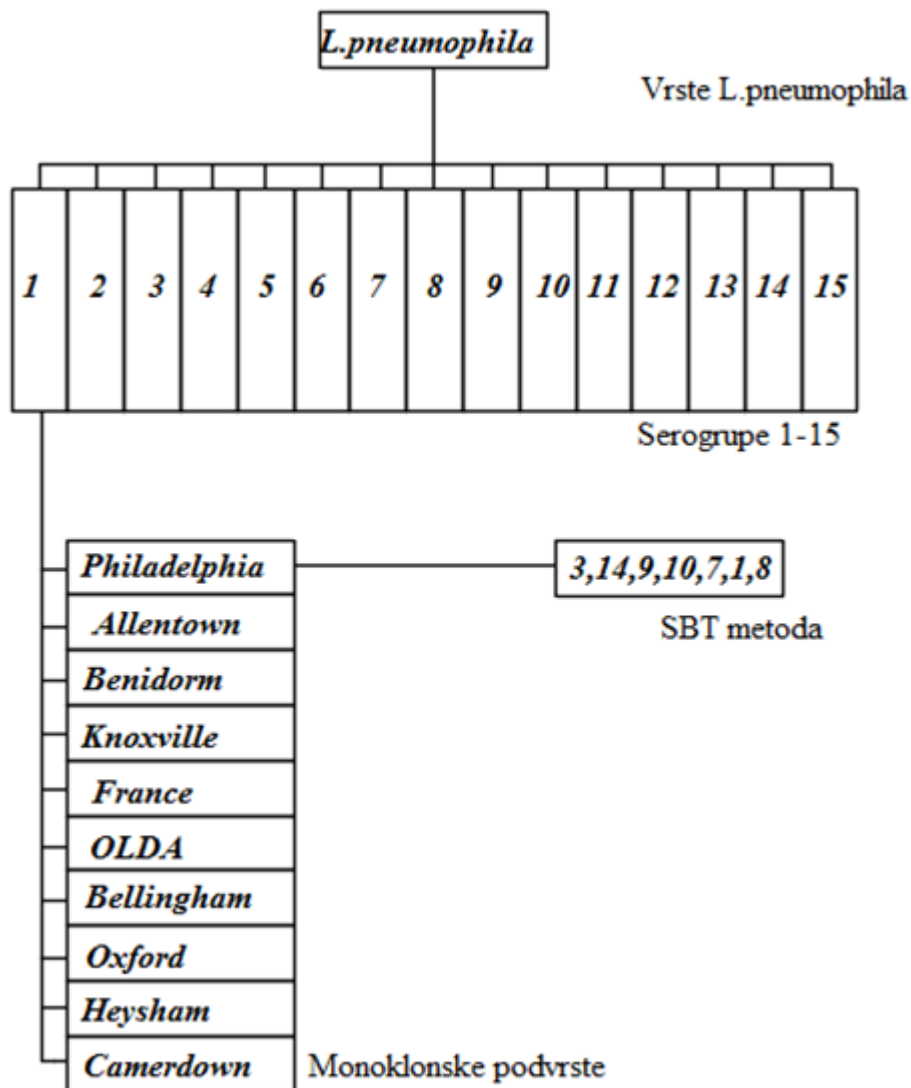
L.pneumophila

Vrste L.pneumophila

1 2 3 4 5 6 7 8 9 10 11 12 13 14 15

Serogrupe 1-15

Philadelphia

3,14,9,10,7,1,8

SBT metoda

Allentown

Benidorm

Knoxville

France

OLDA

Bellingham

Oxford

Heysham

Camerdown

Monoklonske podvrste